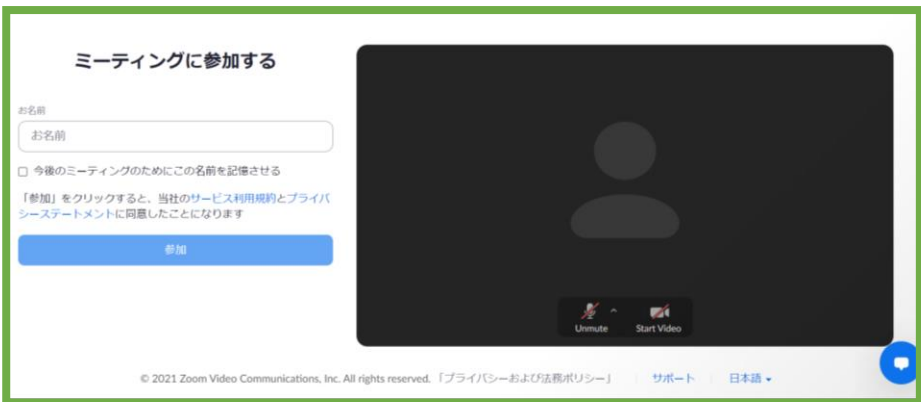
ミーティングに参加する

お名前

お名前

今後のミーティングのためにこの名前を記憶させる

「参加」をクリックすると、当社のサービス利用規約とプライバシーステートメントに同意したことになります

参加

Unmute

Start Video

© 2021 Zoom Video Communications, Inc. All rights reserved. 「プライバシーおよび法務ポリシー」 サポート 日本語